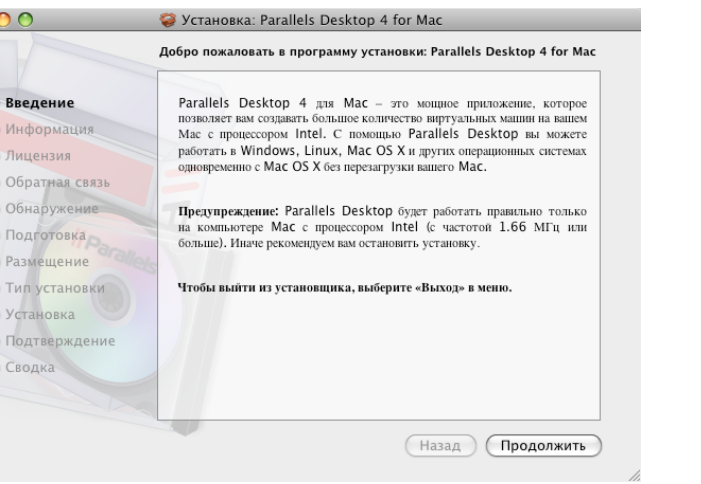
Установка: Parallels Desktop 4 for Mac

Добро пожаловать в программу установки: Parallels Desktop 4 for Mac

Введение
Информация
Лицензия
Обратная связь
Обнаружение
Подготовка
Размещение
Тип установки
Установка
Подтверждение
Сводка

Parallels Desktop 4 для Mac – это мощное приложение, которое позволяет вам создавать большое количество виртуальных машин на вашем Mac с процессором Intel. С помощью Parallels Desktop вы можете работать в Windows, Linux, Mac OS X и других операционных системах одновременно с Mac OS X без перезагрузки вашего Mac.

Предупреждение: Parallels Desktop будет работать правильно только на компьютере Mac с процессором Intel (с частотой 1.66 МГц или больше). Иначе рекомендуем вам остановить установку.

Чтобы выйти из установщика, выберите «Выход» в меню.

Parallels

Назад
Продолжить